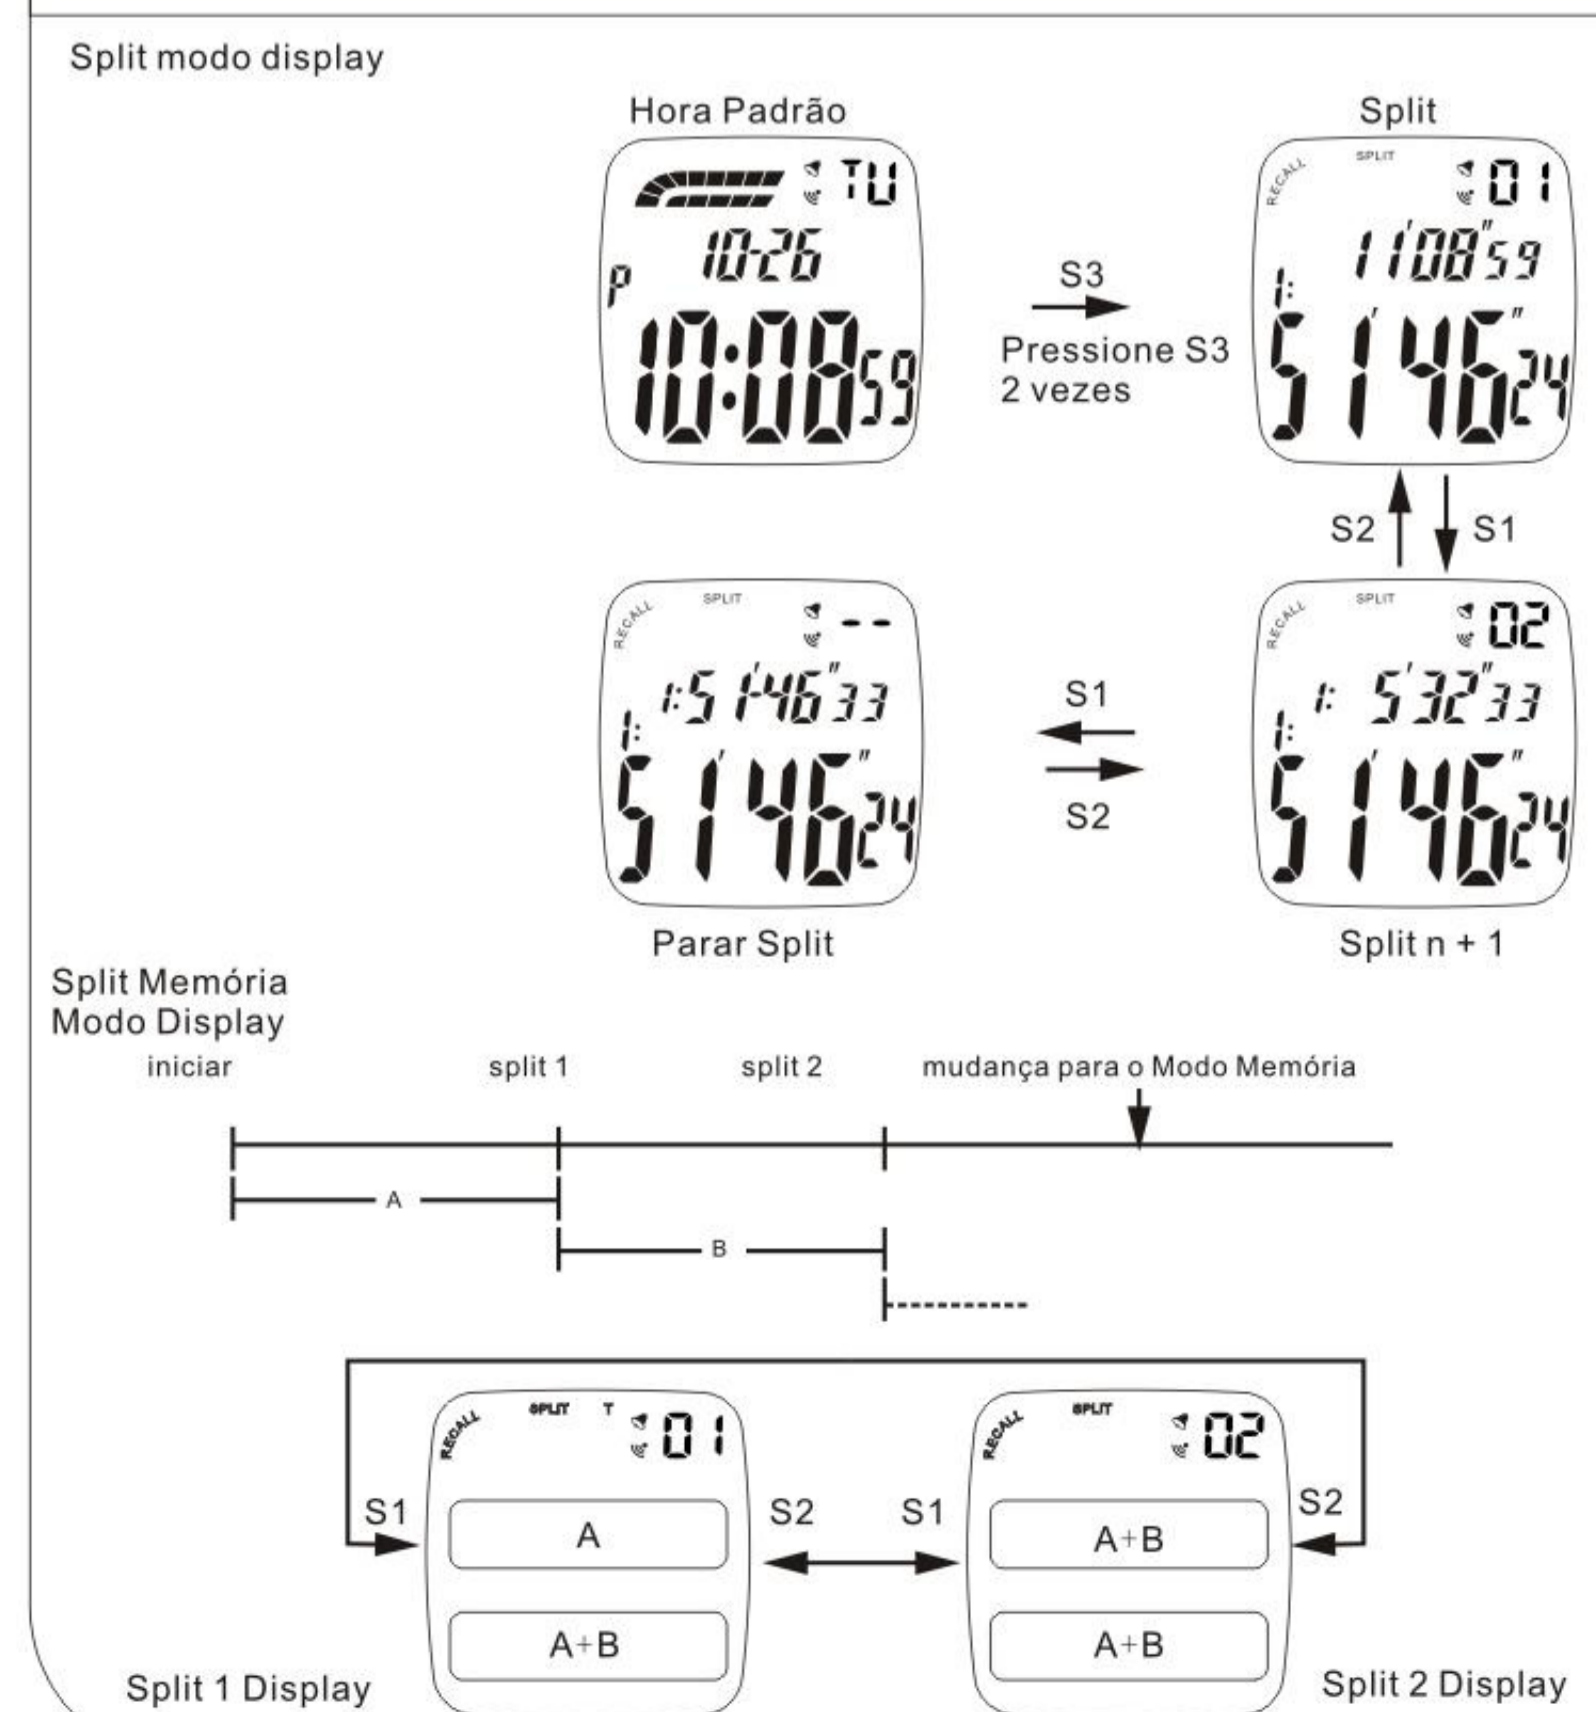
Split modo display

Hora Padrão

TU
10-26
P
10:08 59

S3
Pressione S3
2 vezes

Split

RECALL SPLIT 01
11'08"59
1:
5'1'46"24

S2 S1

RECALL SPLIT --
1:5 1'46"33
1:
5'1'46"24

S1
S2

RECALL SPLIT 02
1: 5'32"33
1:
5'1'46"24

Parar Split

Split n + 1

Split Memória
Modo Display

iniciar
split 1
split 2
mudança para o Modo Memória

A
B

RECALL SPLIT T 01
A
A+B

S1
S2
S1

RECALL SPLIT 02
A+B
A+B

S2

Split 1 Display
Split 2 Display